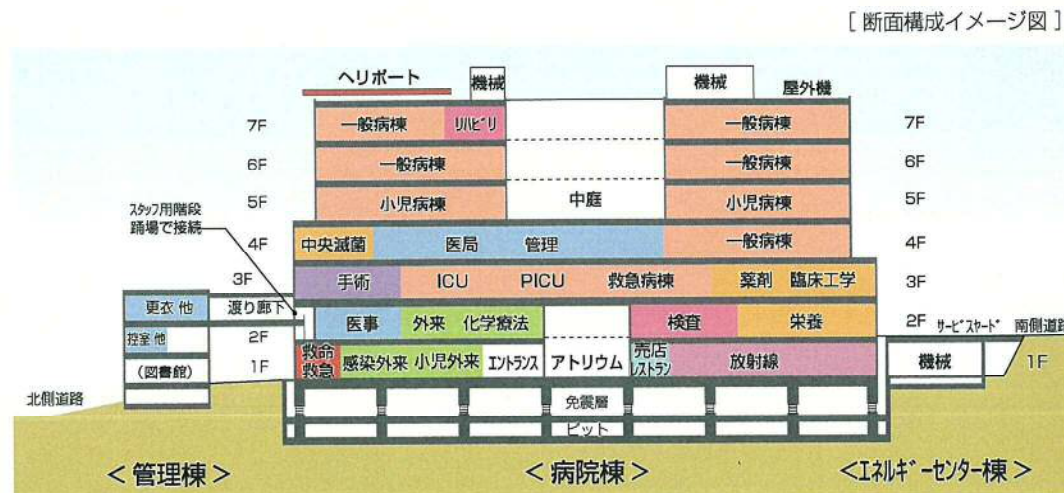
[ 断面構成イメージ図 ]

ヘリポート
機械
機械
屋外機

7F 一般病棟 リハビリ 一般病棟 7F
6F 一般病棟 一般病棟 6F
5F 小児病棟 中庭 小児病棟 5F
スタッフ用階段踊場で接続
4F 中央滅菌 医局 管理 一般病棟 4F
3F 手術 ICU PICU 救急病棟 薬剤 臨床工学 3F
更衣 他 渡り廊下
控室 他
2F 医事 外来 化学療法 検査 栄養 2F サービスヤード 南側道路
(図書館)
1F 救命救急 感染外来 小児外来 エントランス アトリウム 売店レストラン 放射線 機械 1F
北側道路
免震層
ピット

<管理棟> <病院棟> <エネルギーセンター棟>